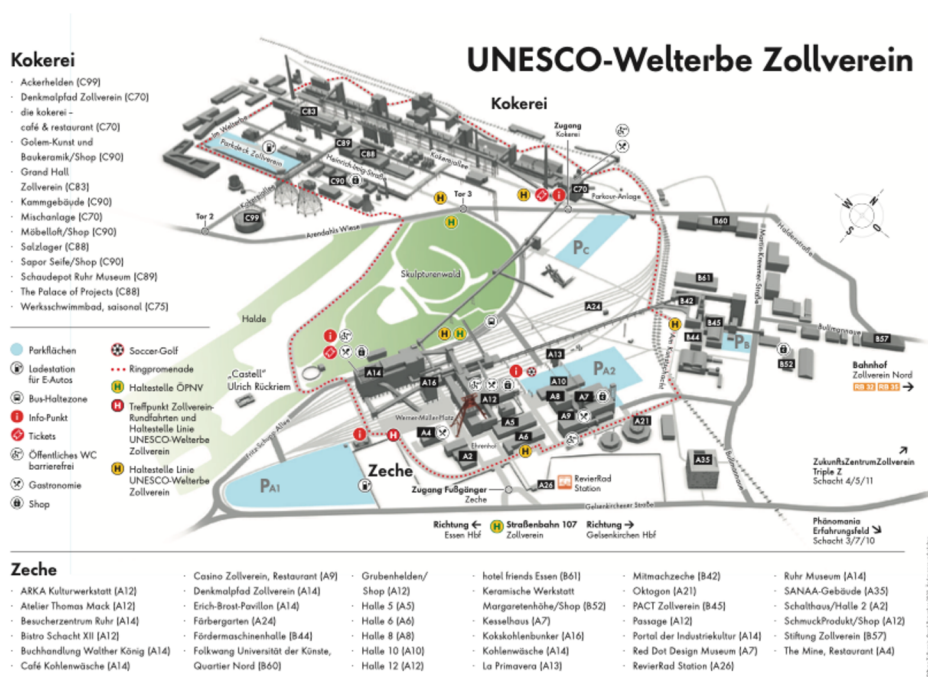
UNESCO-Welterbe Zollverein

Kokerei

· Ackerhelden (C99)
· Denkmalpfad Zollverein (C70)
· die kokerei – café & restaurant (C70)
· Golem-Kunst und Baukeramik/Shop (C90)
· Grand Hall Zollverein (C83)
· Kammgebäude (C90)
· Mischanlage (C70)
· Möbelloft/Shop (C90)
· Salzlager (C88)
· Sapor Seife/Shop (C90)
· Schaudepot Ruhr Museum (C89)
· The Palace of Projects (C88)
· Werksschwimmbad, saisonal (C75)

Parkflächen
Ladestation für E-Autos
Bus-Haltezone
Info-Punkt
Tickets
Öffentliches WC barrierefrei
Gastronomie
Shop
Soccer-Golf
Ringpromenade
Haltestelle ÖPNV
Treffpunkt Zollverein-Rundfahrten und Haltestelle Linie UNESCO-Welterbe Zollverein
Haltestelle Linie UNESCO-Welterbe Zollverein

Kokerei
C83
C89
C88
C90
C99
C70
Parkdeck Zollverein
Heinrich-Imig-Straße
Kokereiallee
Zugang Kokerei
Parkour-Anlage
Tor 2
Tor 3
Arendahls Wiese
Skulpturenwald
Halde
„Castell" Ulrich Rückriem
Pc
B60
B61
B42
B45
PB
B52
B57
Bullmannaue
Martin-Kremmer-Straße
Fritz-Schupp-Allee
Am Handwerkerhof
A24
A13
A14
A16
A12
A10
A8
A7
A9
A5
A6
A4
A2
A1
A21
A35
A26
PA2
PA1
Werner-Müller-Platz
Ehrenhof
Zeche
Zugang Fußgänger Zeche
RevierRad Station
Gelsenkirchener Straße

Bahnhof Zollverein Nord
RB 32 RB 35

ZukunftsZentrumZollverein Triple Z
Schacht 4/5/11

Phänomania Erfahrungsfeld
Schacht 3/7/10

Richtung Essen Hbf
Straßenbahn 107 Zollverein
Richtung Gelsenkirchen Hbf

Zeche

· ARKA Kulturwerkstatt (A12)
· Atelier Thomas Mack (A12)
· Besucherzentrum Ruhr (A14)
· Bistro Schacht XII (A12)
· Buchhandlung Walther König (A14)
· Café Kohlenwäsche (A14)

· Casino Zollverein, Restaurant (A9)
· Denkmalpfad Zollverein (A14)
· Erich-Brost-Pavillon (A14)
· Färbergarten (A24)
· Fördermaschinenhalle (B44)
· Folkwang Universität der Künste, Quartier Nord (B60)

· Grubenhelden/ Shop (A12)
· Halle 5 (A5)
· Halle 6 (A6)
· Halle 8 (A8)
· Halle 10 (A10)
· Halle 12 (A12)

· hotel friends Essen (B61)
· Keramische Werkstatt Margaretenhöhe/Shop (B52)
· Kesselhaus (A12)
· Kokskohlenbunker (A16)
· Kohlenwäsche (A14)
· La Primavera (A13)

· Mitmachzeche (B42)
· Oktogon (A21)
· PACT Zollverein (B45)
· Passage (A12)
· Portal der Industriekultur (A14)
· Red Dot Design Museum (A7)
· RevierRad Station (A26)

· Ruhr Museum (A14)
· SANAA-Gebäude (A35)
· Schalthaus/Halle 2 (A2)
· SchmuckProdukt/Shop (A12)
· Stiftung Zollverein (B57)
· The Mine, Restaurant (A4)